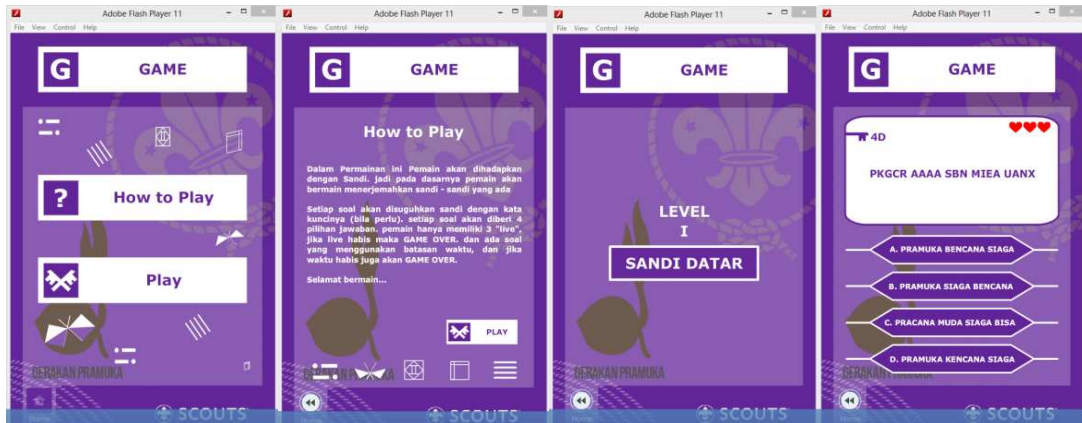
Adobe Flash Player 11
File View Control Help

G GAME

? How to Play

Play

GERAKAN PRAMUKA

Home

SCOUTS

Adobe Flash Player 11
File View Control Help

G GAME

How to Play

Dalam Permainan ini Pemain akan dihadapkan dengan Sandi. jadi pada dasarnya pemain akan bermain menerjemahkan sandi - sandi yang ada

Setiap soal akan disuguhkan sandi dengan kata kuncinya (bila perlu). setiap soal akan diberi 4 pilihan jawaban. pemain hanya memiliki 3 "live", jika live habis maka GAME OVER. dan ada soal yang menggunakan batasan waktu, dan jika waktu habis juga akan GAME OVER.

Selamat bermain...

PLAY

GERAKAN PRAMUKA

SCOUTS

Adobe Flash Player 11
File View Control Help

G GAME

LEVEL
I

SANDI DATAR

GERAKAN PRAMUKA

SCOUTS

Adobe Flash Player 11
File View Control Help

G GAME

4D

PKGCR AAAA SBN MIEA UANX

A. PRAMUKA BENCANA SIAGA

B. PRAMUKA SIAGA BENCANA

C. PRACANA MUDA SIAGA BISA

D. PRAMUKA KENCANA SIAGA

GERAKAN PRAMUKA

SCOUTS